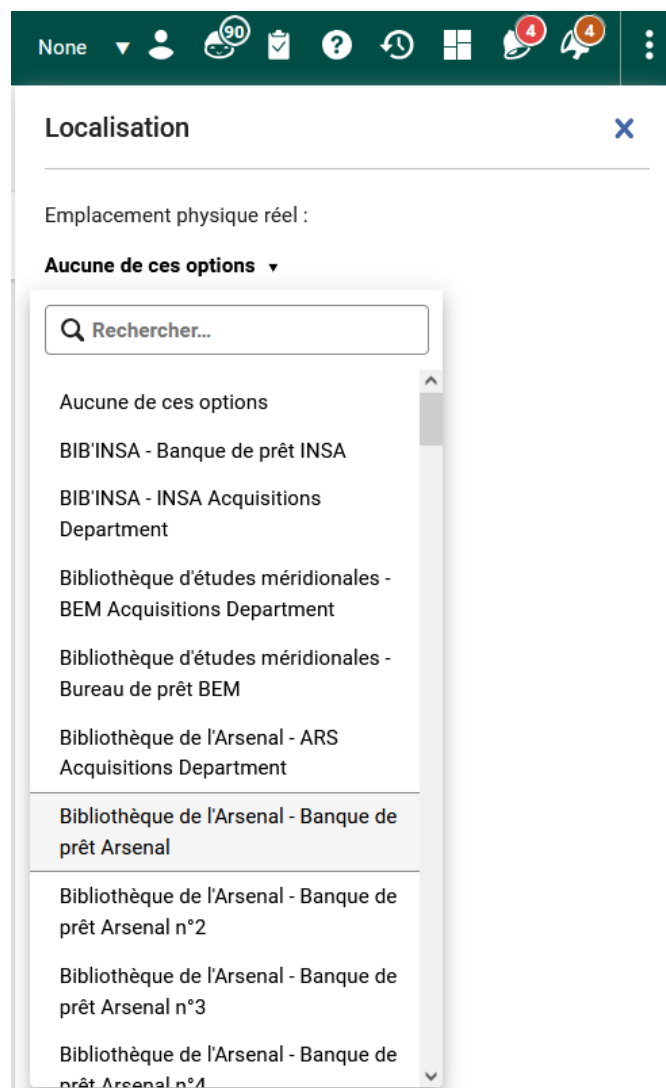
None 90 4 4

Localisation

Emplacement physique réel :

Aucune de ces options

Rechercher...

Aucune de ces options

BIB'INSA - Banque de prêt INSA

BIB'INSA - INSA Acquisitions Department

Bibliothèque d'études méridionales - BEM Acquisitions Department

Bibliothèque d'études méridionales - Bureau de prêt BEM

Bibliothèque de l'Arsenal - ARS Acquisitions Department

Bibliothèque de l'Arsenal - Banque de prêt Arsenal

Bibliothèque de l'Arsenal - Banque de prêt Arsenal n°2

Bibliothèque de l'Arsenal - Banque de prêt Arsenal n°3

Bibliothèque de l'Arsenal - Banque de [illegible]